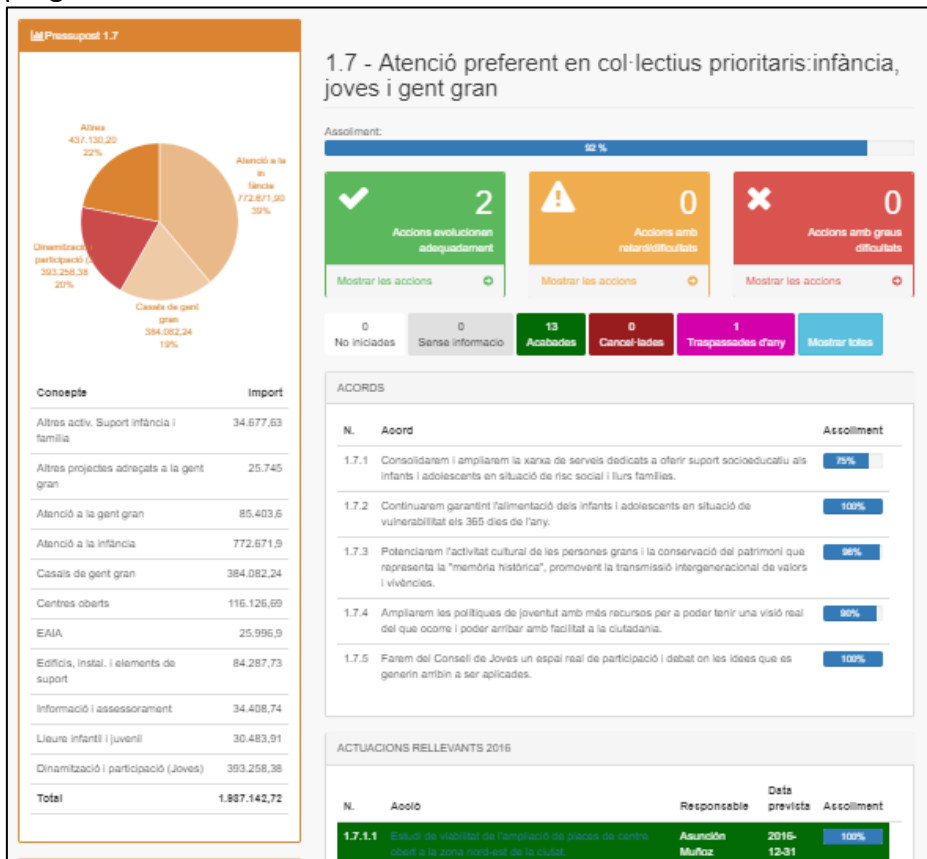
Pressupost 1.7

Altres
437.130,20
22%

Atenció a la infància
772.671,90
39%

Dinamització i participació (J...
393.258,38
20%

Casals de gent gran
384.082,24
19%

| Concepte | Import |
|---|---|
| Altres activ. Suport infància i família | 34.677,63 |
| Altres projectes adreçats a la gent gran | 25.745 |
| Atenció a la gent gran | 85.403,6 |
| Atenció a la infància | 772.671,9 |
| Casals de gent gran | 384.082,24 |
| Centres oberts | 116.126,69 |
| EAIA | 25.996,9 |
| Edificis, instal. i elements de suport | 84.287,73 |
| Informació i assessorament | 34.408,74 |
| Lleure infantil i juvenil | 30.483,91 |
| Dinamització i participació (Joves) | 393.258,38 |
| Total | 1.987.142,72 |

1.7 - Atenció preferent en col·lectius prioritaris:infància, joves i gent gran

Assoliment:
92 %

2
Accions evolucionen adequadament
Mostrar les accions

0
Accions amb retard/dificultats
Mostrar les accions

0
Accions amb greus dificultats
Mostrar les accions

0 No iniciades
0 Sense informacio
13 Acabades
0 Cancel·lades
1 Traspassades d'any
Mostrar totes

ACORDS

| N. | Acord | Assoliment |
|---|---|---|
| 1.7.1 | Consolidarem i ampliarem la xarxa de serveis dedicats a oferir suport socioeducatiu als infants i adolescents en situació de risc social i llurs famílies. | 75% |
| 1.7.2 | Continuarem garantint l'alimentació dels infants i adolescents en situació de vulnerabilitat els 365 dies de l'any. | 100% |
| 1.7.3 | Potenciarem l'activitat cultural de les persones grans i la conservació del patrimoni que representa la "memòria històrica", promovent la transmissió intergeneracional de valors i vivències. | 96% |
| 1.7.4 | Ampliarem les polítiques de joventut amb més recursos per a poder tenir una visió real del que ocorre i poder arribar amb facilitat a la ciutadania. | 90% |
| 1.7.5 | Farem del Consell de Joves un espai real de participació i debat on les idees que es generin arribin a ser aplicades. | 100% |

ACTUACIONS RELLEVANTS 2016

| N. | Acció | Responsable | Data prevista | Assoliment |
|---|---|---|---|---|
| 1.7.1.1 | Estudi de viabilitat de l'ampliació de places de centre obert a la zona nord-est de la ciutat. | Asunción Muñoz | 2016-12-31 | 100% |